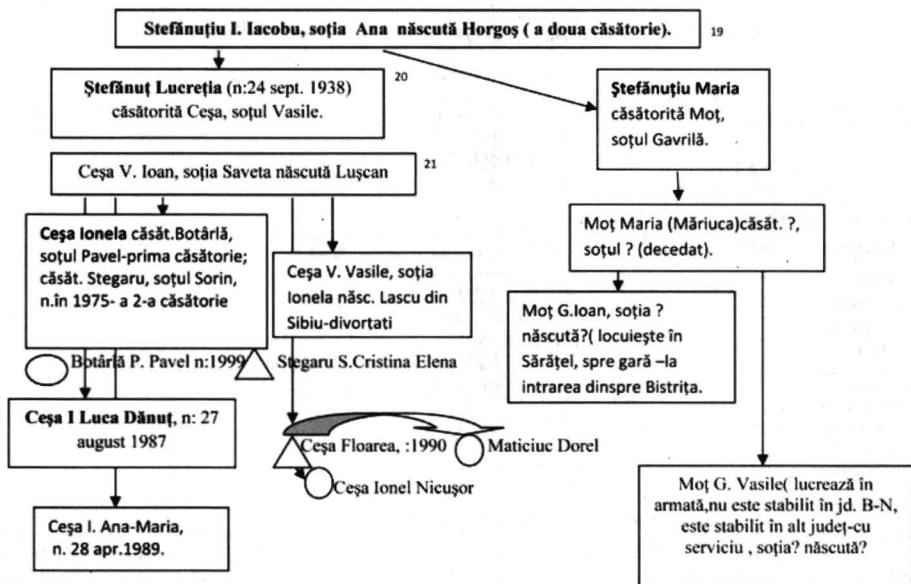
Stefănuțiu I. Iacobu, soția Ana născută Horgoș ( a doua căsătorie). 19

Ştefănuț Lucreția (n:24 sept. 1938) căsătorită Ceșa, soțul Vasile. 20

Ştefănuțiu Maria căsătorită Moț, soțul Gavrilă.

Ceșa V. Ioan, soția Saveta născută Lușcan 21

Ceșa Ionela căsăt. Botârlă, soțul Pavel-prima căsătorie; căsăt. Stegaru, soțul Sorin, n.în 1975- a 2-a căsătorie

Ceșa V. Vasile, soția Ionela născ. Lascu din Sibiu-divorțati

Moț Maria (Măriuca)căsăt. ?, soțul ? (decedat).

Moț G.Ioan, soția ? născută?( locuiește în Sărățel, spre gară –la intrarea dinspre Bistrița.

Botârlă P. Pavel n:1999

Stegaru S.Cristina Elena

Ceșa I Luca Dănuț, n: 27 august 1987

Ceșa Floarea, :1990

Maticiuc Dorel

Ceșa Ionel Nicușor

Ceșa I. Ana-Maria, n. 28 apr.1989.

Moț G. Vasile( lucrează în armată,nu este stabilit în jd. B-N, este stabilit în alt județ-cu serviciu , soția? născută?